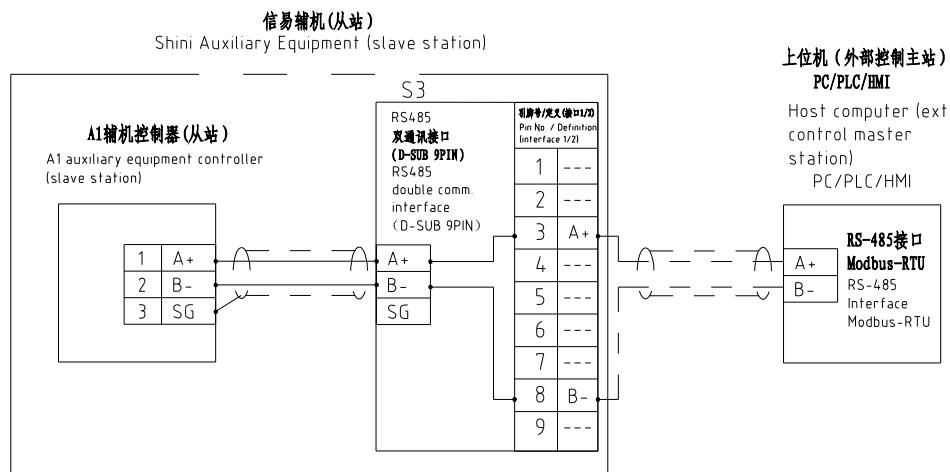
信易辅机(从站)
Shini Auxiliary Equipment (slave station)

S3

A1辅机控制器(从站)
A1 auxiliary equipment controller (slave station)

| 1 | A+ |
|---|---|
| 2 | B- |
| 3 | SG |

RS485
双通讯接口
(D-SUB 9PIN)
RS485
double comm. interface
(D-SUB 9PIN)

A+
B-
SG

引脚号/定义(接口1/2)
Pin No. / Definition (interface 1/2)

| 1 | --- |
|---|---|
| 2 | --- |
| 3 | A+ |
| 4 | --- |
| 5 | --- |
| 6 | --- |
| 7 | --- |
| 8 | B- |
| 9 | --- |

上位机(外部控制主站)
PC/PLC/HMI
Host computer (ext
control master
station)
PC/PLC/HMI

A+
B-

RS-485接口
Modbus-RTU
RS-485
Interface
Modbus-RTU